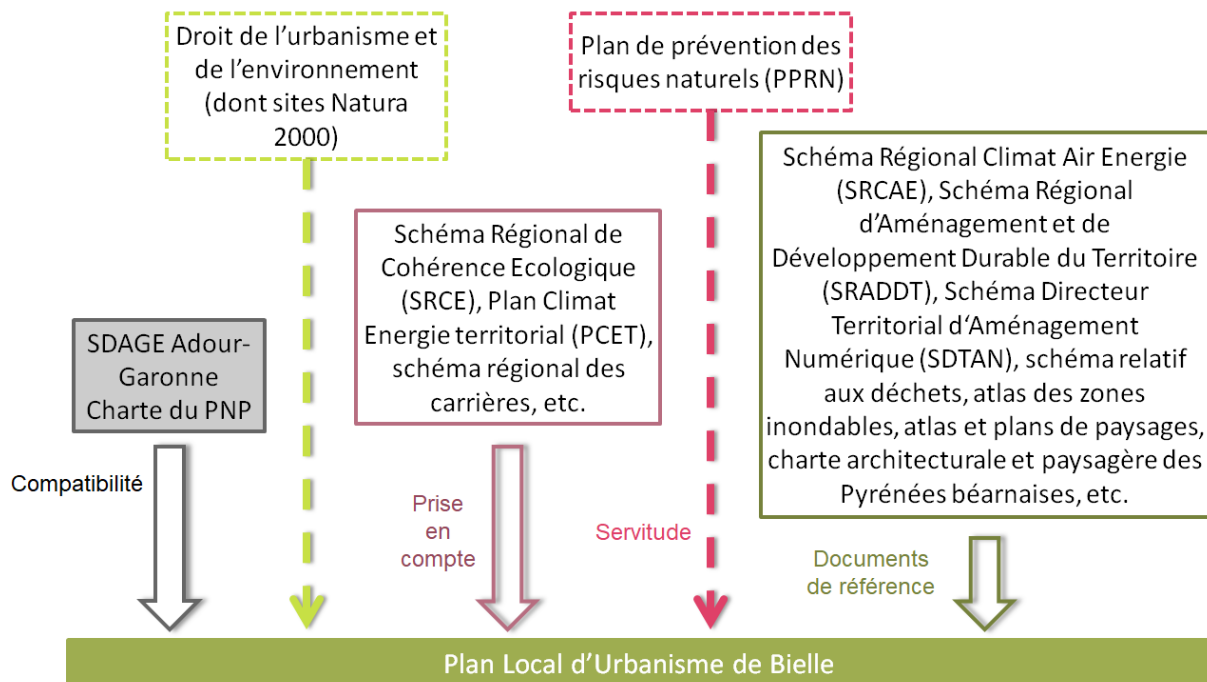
Droit de l'urbanisme et de l'environnement (dont sites Natura 2000)

Plan de prévention des risques naturels (PPRN)

Schéma Régional Climat Air Energie (SRCAE), Schéma Régional d'Aménagement et de Développement Durable du Territoire (SRADDT), Schéma Directeur Territorial d'Aménagement Numérique (SDTAN), schéma relatif aux déchets, atlas des zones inondables, atlas et plans de paysages, charte architecturale et paysagère des Pyrénées béarnaises, etc.

Schéma Régional de Cohérence Ecologique (SRCE), Plan Climat Energie territorial (PCET), schéma régional des carrières, etc.

SDAGE Adour-Garonne Charte du PNP

Compatibilité

Prise en compte

Servitude

Documents de référence

Plan Local d'Urbanisme de Bielle